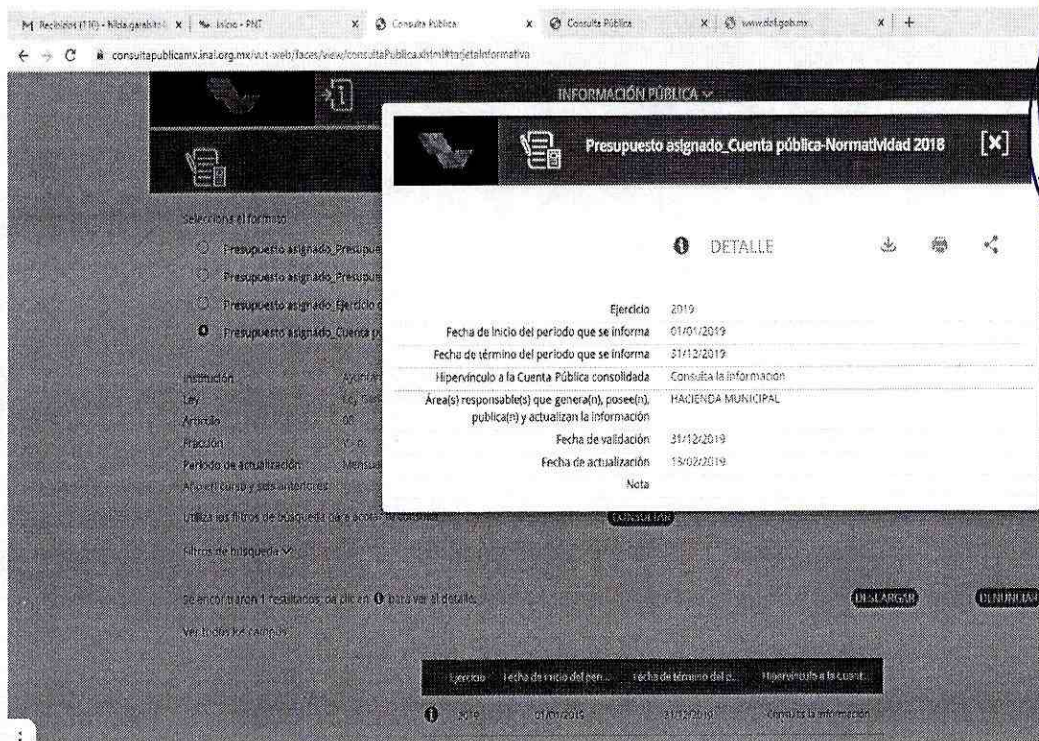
M Recibidos (116) - hilda.garabito | Inicio - PNT | Consulta Pública | Consulta Pública | www.dof.gob.mx | +

consultapublicamx.inai.org.mx/vut-web/faces/view/consultaPublica.xhtml#tarjetaInformativa

INFORMACIÓN PÚBLICA

Presupuesto asignado_Cuenta pública-Normatividad 2018 [x]

DETALLE

| | |
|---|---|
| Ejercicio | 2019 |
| Fecha de inicio del periodo que se informa | 01/01/2019 |
| Fecha de término del periodo que se informa | 31/12/2019 |
| Hipervínculo a la Cuenta Pública consolidada | Consulta la información |
| Área(s) responsable(s) que genera(n), posee(n), publica(n) y actualizan la información | HACIENDA MUNICIPAL |
| Fecha de validación | 31/12/2019 |
| Fecha de actualización | 13/02/2019 |
| Nota | |

Selecciona el formato

Presupuesto asignado_Presupu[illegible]

Presupuesto asignado_Presupu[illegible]

Presupuesto asignado_Ejercicio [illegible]

Presupuesto asignado_Cuenta p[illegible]

Institución

Ley

Artículo

Fracción

Periodo de actualización

Año en curso y seis anteriores

Utiliza los filtros de búsqueda para acotar tu consulta

CONSULTAR

Filtros de búsqueda

Se encontraron 1 resultados, da clic en para ver el detalle.

DESCARGAR

DENUNCIAR

Ver todos los campos

| Ejercicio | Fecha de inicio del peri... | Fecha de término del p... | Hipervínculo a la Cuent... |
|---|---|---|---|
| 2019 | 01/01/2019 | 31/12/2019 | Consulta la información |